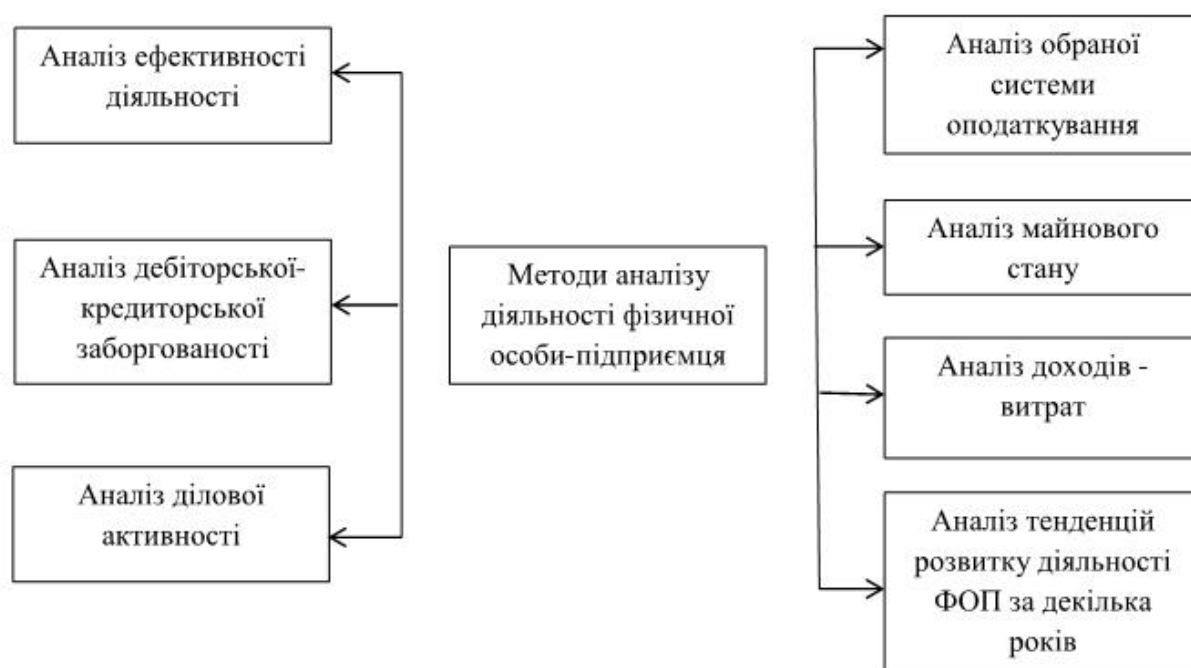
Аналіз ефективності діяльності

Аналіз дебіторської-кредиторської заборгованості

Аналіз ділової активності

Методи аналізу діяльності фізичної особи-підприємця

Аналіз обраної системи оподаткування

Аналіз майнового стану

Аналіз доходів - витрат

Аналіз тенденцій розвитку діяльності ФОП за декілька років